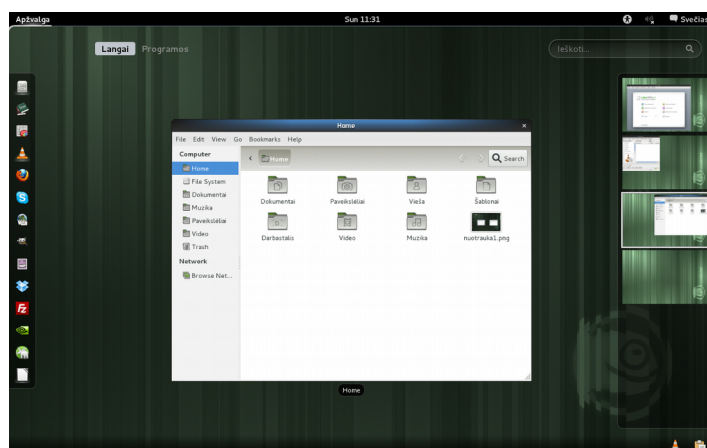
Apžvalga
Sun 11:31
Svečias

Langai Programos

Ieškoti...

Home

File Edit View Go Bookmarks Help

Computer
Home
File System
Dokumentai
Muzika
Paveikslėliai
Video
Trash
Network
Browse Net...

Home

Search

Dokumentai
Paveikslėliai
Vieša
Šablonai
Darbastalis
Video
Muzika
nuotrauka1.png

Home